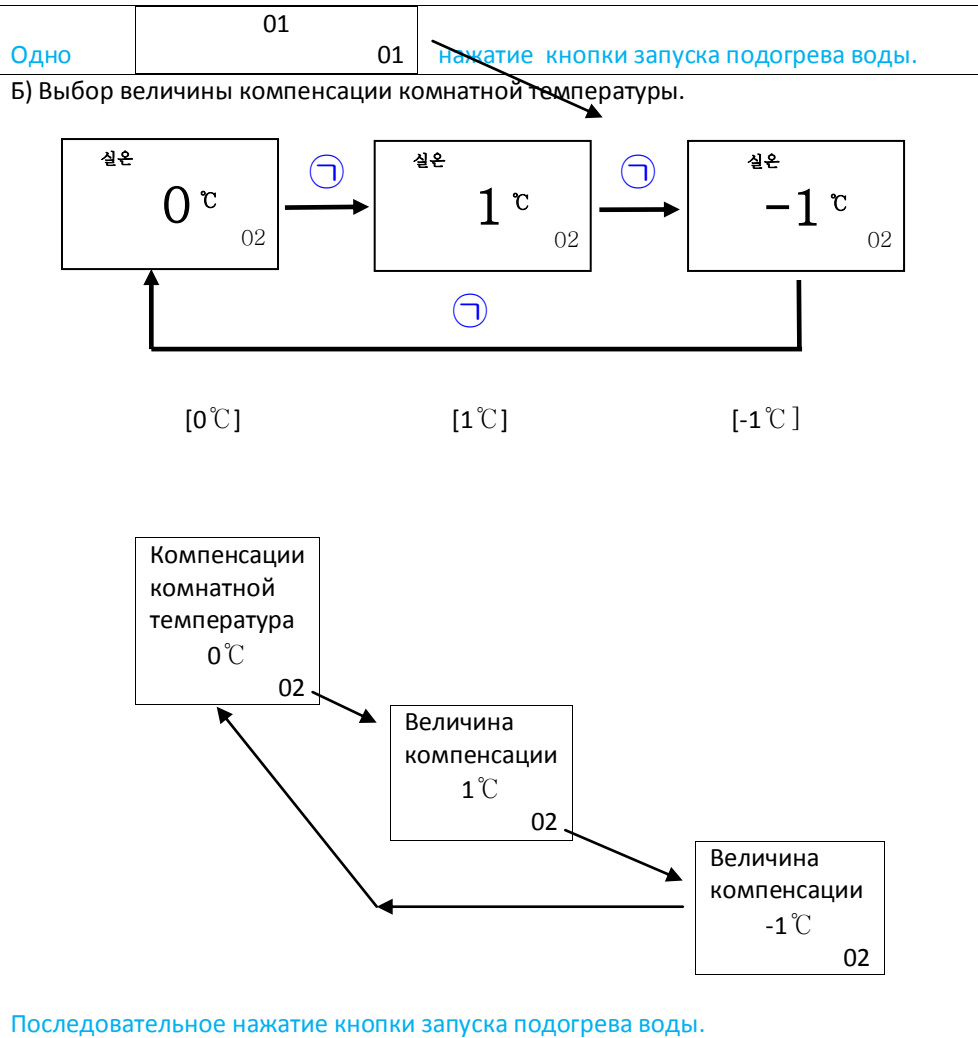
| Одно | 01<br>01 | нажатие кнопки запуска подогрева воды. |
|---|---|---|

Б) Выбор величины компенсации комнатной температуры.

실온
0 ℃
02

ㄱ

실온
1 ℃
02

ㄱ

실온
−1 ℃
02

ㄱ

[0℃] [1℃] [-1℃]

Компенсации комнатной температура
0℃
02

Величина компенсации
1℃
02

Величина компенсации
-1℃
02

Последовательное нажатие кнопки запуска подогрева воды.